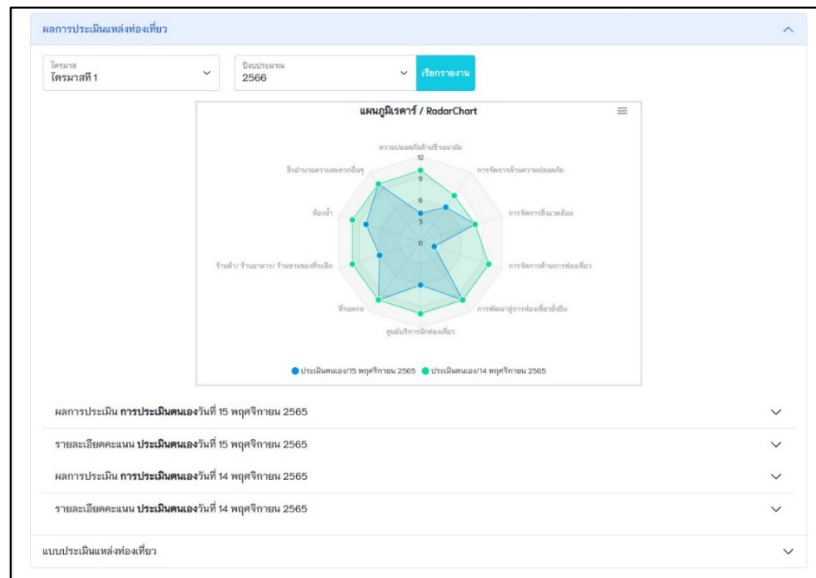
ผลการประเมินแหล่งท่องเที่ยว

ไตรมาส
ไตรมาสที่ 1

ปีงบประมาณ
2566

เรียกรายงาน

แผนภูมิเรดาร์ / RadarChart

ความปลอดภัยด้านชีวอนามัย
12
9
6
3
0
การจัดการด้านความปลอดภัย
การจัดการสิ่งแวดล้อม
การจัดการด้านการท่องเที่ยว
การพัฒนาสู่การท่องเที่ยวยั่งยืน
ศูนย์บริการนักท่องเที่ยว
ที่จอดรถ
ร้านค้า/ ร้านอาหาร/ ร้านขายของที่ระลึก
ห้องน้ำ
สิ่งอำนวยความสะดวกอื่นๆ

ประเมินตนเอง/15 พฤศจิกายน 2565 ประเมินตนเอง/14 พฤศจิกายน 2565

ผลการประเมิน การประเมินตนเองวันที่ 15 พฤศจิกายน 2565

รายละเอียดคะแนน ประเมินตนเองวันที่ 15 พฤศจิกายน 2565

ผลการประเมิน การประเมินตนเองวันที่ 14 พฤศจิกายน 2565

รายละเอียดคะแนน ประเมินตนเองวันที่ 14 พฤศจิกายน 2565

แบบประเมินแหล่งท่องเที่ยว